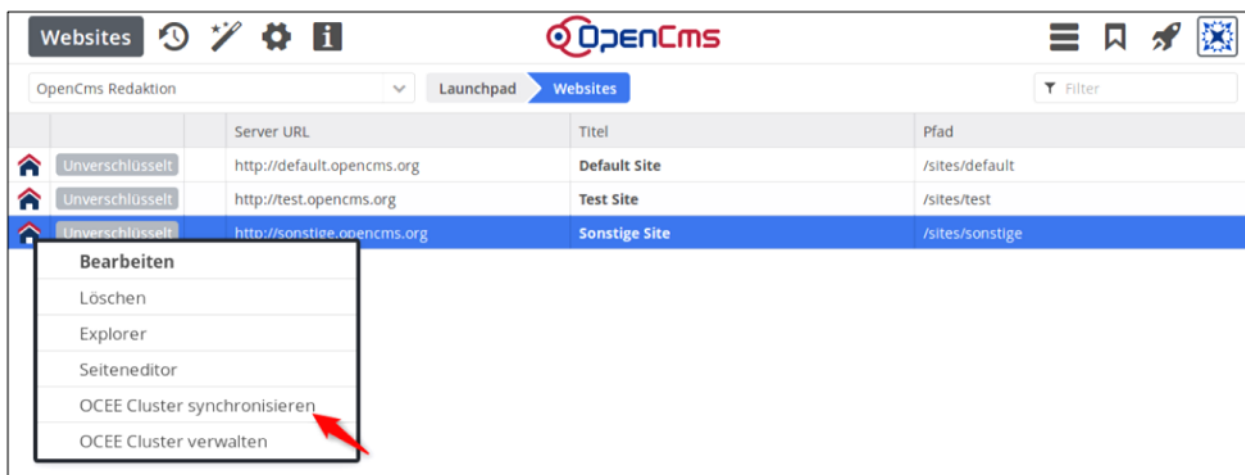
Websites

OpenCms

OpenCms Redaktion

Launchpad
Websites

Filter

| | | | Server URL | Titel | Pfad |
|---|---|---|---|---|---|
| | Unverschlüsselt | | http://default.opencms.org | **Default Site** | /sites/default |
| | Unverschlüsselt | | http://test.opencms.org | **Test Site** | /sites/test |
| | Unverschlüsselt | | http://sonstige.opencms.org | **Sonstige Site** | /sites/sonstige |

**Bearbeiten**
Löschen
Explorer
Seiteneditor
OCEE Cluster synchronisieren
OCEE Cluster verwalten